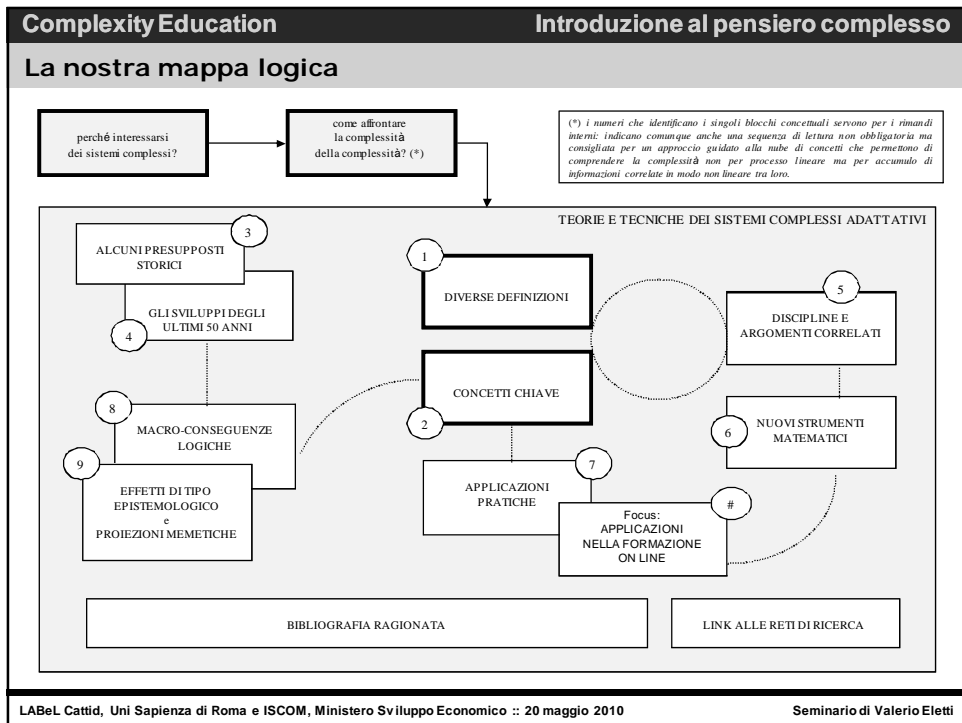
Complexity Education

Introduzione al pensiero complesso

La nostra mappa logica

perché interessarsi dei sistemi complessi?

come affrontare la complessità della complessità? (*)

(*) i numeri che identificano i singoli blocchi concettuali servono per i rimandi interni: indicano comunque anche una sequenza di lettura non obbligatoria ma consigliata per un approccio guidato alla nube di concetti che permettono di comprendere la complessità non per processo lineare ma per accumulo di informazioni correlate in modo non lineare tra loro.

TEORIE E TECNICHE DEI SISTEMI COMPLESSI ADATTATIVI

3
ALCUNI PRESUPPOSTI STORICI

4
GLI SVILUPPI DEGLI ULTIMI 50 ANNI

1
DIVERSE DEFINIZIONI

5
DISCIPLINE E ARGOMENTI CORRELATI

8
MACRO-CONSEGUENZE LOGICHE

2
CONCETTI CHIAVE

6
NUOVI STRUMENTI MATEMATICI

9
EFFETTI DI TIPO EPISTEMOLOGICO e PROIEZIONI MEMETICHE

7
APPLICAZIONI PRATICHE

#
Focus: APPLICAZIONI NELLA FORMAZIONE ON LINE

BIBLIOGRAFIA RAGIONATA

LINK ALLE RETI DI RICERCA

LABeL Cattid, Uni Sapienza di Roma e ISCOM, Ministero Sviluppo Economico :: 20 maggio 2010

Seminario di Valerio Eletti